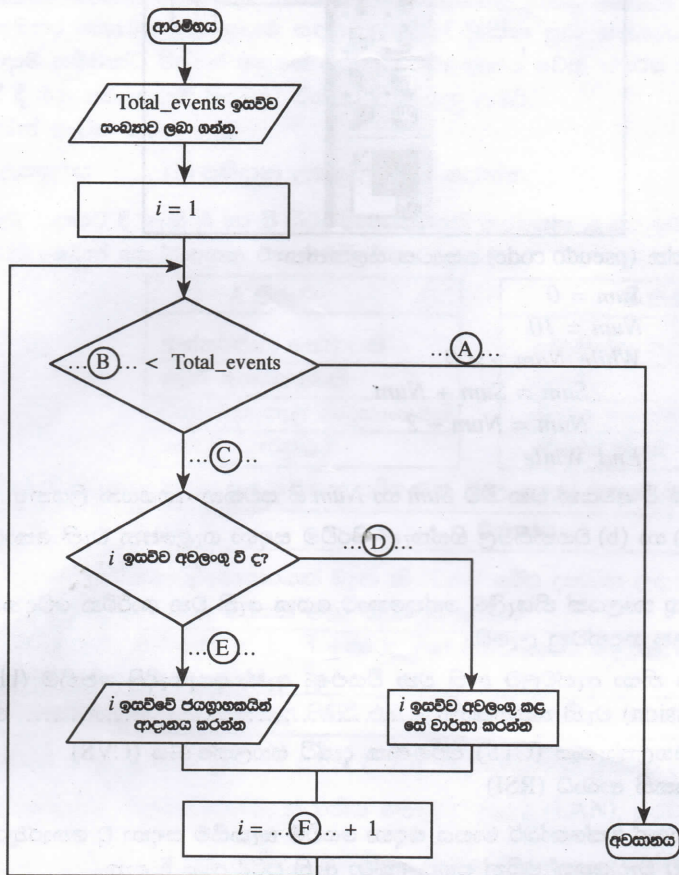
ආරම්භය

Total_events ඉසව්ව සංඛ්‍යාව ලබා ගන්න.

$i = 1$

…(B)… < Total_events

…(A)…

…(C)…

$i$ ඉසව්ව අවලංගු වී ද?

…(D)…

…(E)…

$i$ ඉසව්වේ ජයග්‍රාහකයින් ආදානය කරන්න

$i$ ඉසව්ව අවලංගු කළ සේ වාර්තා කරන්න

$i$ = …(F)… + 1

අවසානය